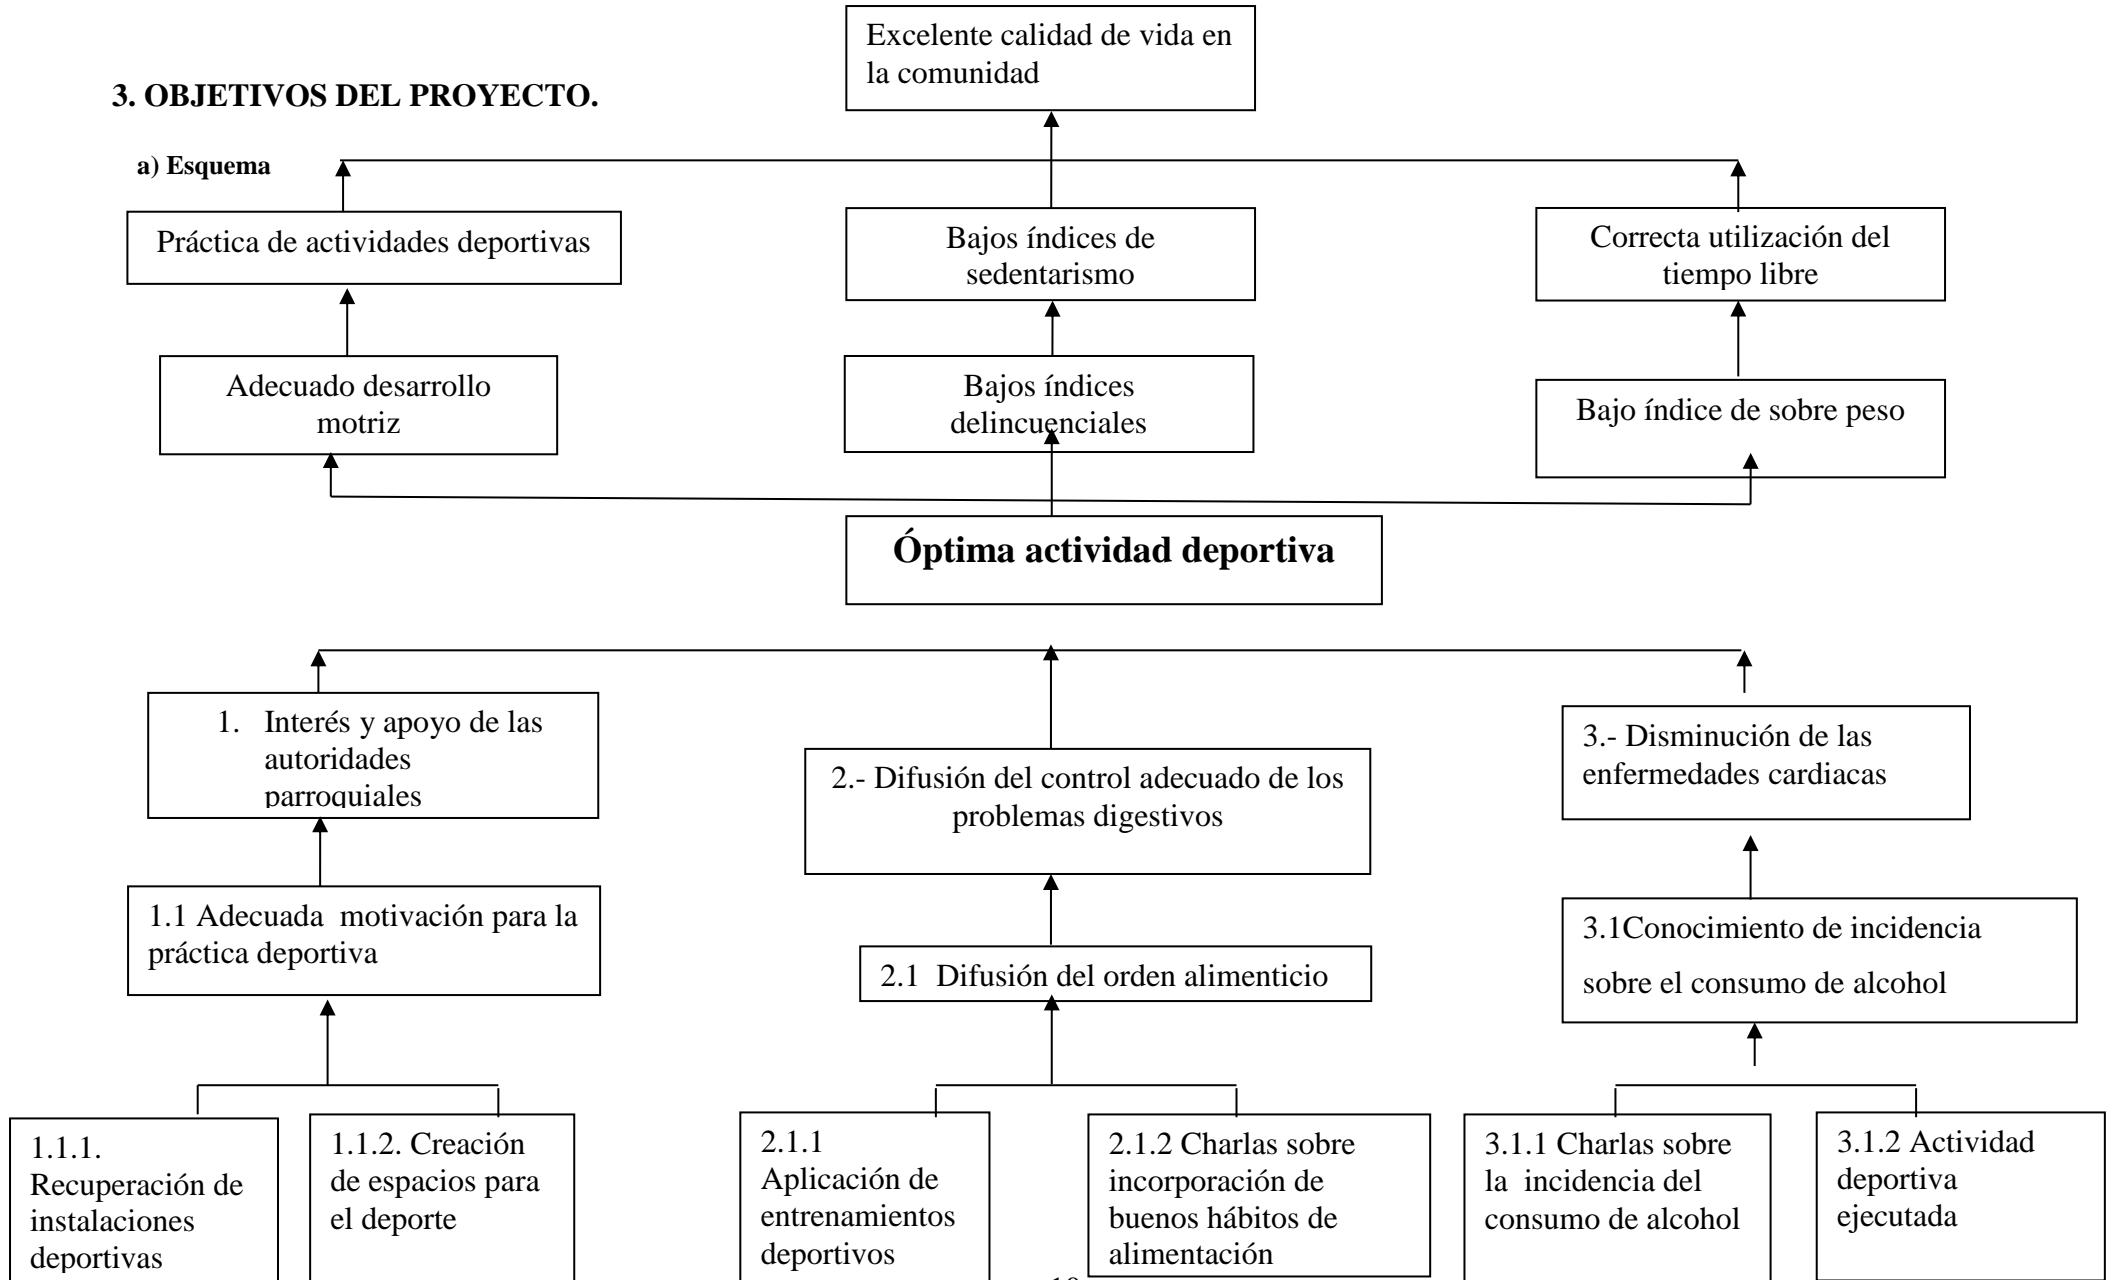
3. OBJETIVOS DEL PROYECTO.

a) Esquema

Excelente calidad de vida en la comunidad

Práctica de actividades deportivas

Bajos índices de sedentarismo

Correcta utilización del tiempo libre

Adecuado desarrollo motriz

Bajos índices delincuenciales

Bajo índice de sobre peso

Óptima actividad deportiva

1. Interés y apoyo de las autoridades parroquiales

2.- Difusión del control adecuado de los problemas digestivos

3.- Disminución de las enfermedades cardiacas

1.1 Adecuada motivación para la práctica deportiva

2.1 Difusión del orden alimenticio

3.1Conocimiento de incidencia sobre el consumo de alcohol

1.1.1. Recuperación de instalaciones deportivas

1.1.2. Creación de espacios para el deporte

2.1.1 Aplicación de entrenamientos deportivos

2.1.2 Charlas sobre incorporación de buenos hábitos de alimentación

3.1.1 Charlas sobre la incidencia del consumo de alcohol

3.1.2 Actividad deportiva ejecutada

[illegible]